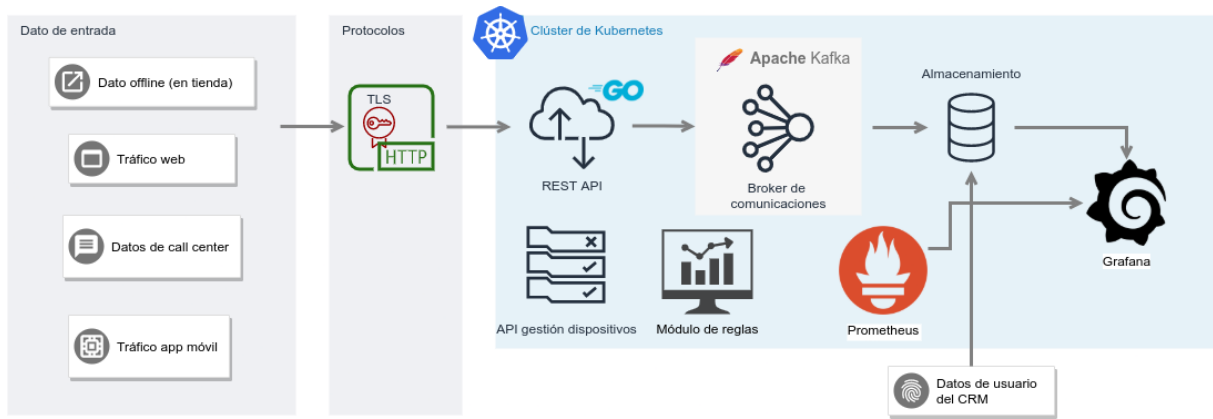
Dato de entrada

Dato offline (en tienda)

Tráfico web

Datos de call center

Tráfico app móvil

Protocolos

TLS

HTTP

Clúster de Kubernetes

GO

REST API

Apache Kafka

Broker de comunicaciones

Almacenamiento

Grafana

API gestión dispositivos

Módulo de reglas

Prometheus

Datos de usuario del CRM